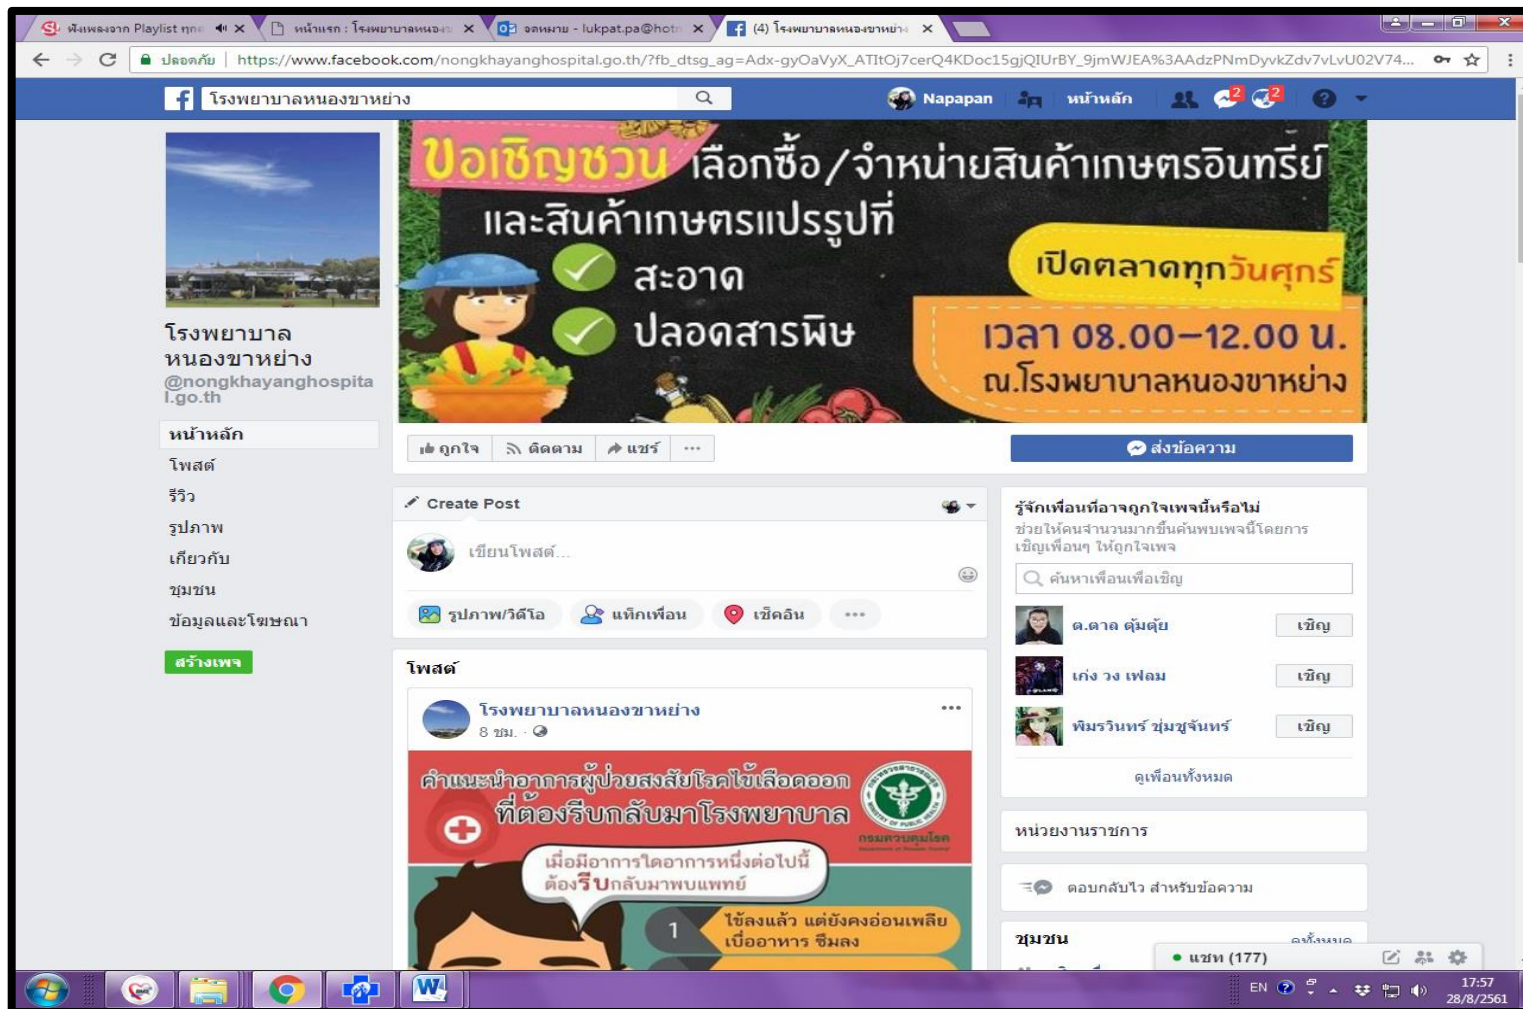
ฟังเพลงจาก Playlist ทุก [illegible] ×
หน้าแรก : โรงพยาบาลหนอง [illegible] ×
จดหมาย - lukpat.pa@hot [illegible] ×
(4) โรงพยาบาลหนองขาหย่า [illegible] ×

ปลอดภัย | https://www.facebook.com/nongkhayanghospital.go.th/?fb_dtsg_ag=Adx-gyOaVyX_ATItOj7cerQ4KDoc15gjQIUrBY_9jmWJEA%3AAdzPNmDyvkZdv7vLvU02V74...

โรงพยาบาลหนองขาหย่าง
Napapan หน้าหลัก 2 2

ขอเชิญชวน เลือกซื้อ/จำหน่ายสินค้าเกษตรอินทรีย์ และสินค้าเกษตรแปรรูปที่
สะอาด
ปลอดสารพิษ
เปิดตลาดทุกวันศุกร์
เวลา 08.00-12.00 น.
ณ.โรงพยาบาลหนองขาหย่าง

โรงพยาบาลหนองขาหย่าง
@nongkhayanghospital.go.th

หน้าหลัก
โพสต์
รีวิว
รูปภาพ
เกี่ยวกับ
ชุมชน
ข้อมูลและโฆษณา
สร้างเพจ

ถูกใจ
ติดตาม
แชร์
...
ส่งข้อความ

Create Post
เขียนโพสต์...
รูปภาพ/วิดีโอ
แท็กเพื่อน
เช็คอิน
...

โพสต์
โรงพยาบาลหนองขาหย่าง
8 ชม. ·
...
คำแนะนำอาการผู้ป่วยสงสัยโรคไข้เลือดออกที่ต้องรีบกลับมาโรงพยาบาล
กรมควบคุมโรค
เมื่อมีอาการใดอาการหนึ่งต่อไปนี้ ต้องรีบกลับมาพบแพทย์
1 ไข้ลงแล้ว แต่ยังคงอ่อนเพลีย เบื่ออาหาร ซึมลง

รู้จักเพื่อนที่อาจถูกใจเพจนี้หรือไม่
ช่วยให้คนจำนวนมากขึ้นค้นพบเพจนี้โดยการเชิญเพื่อนๆ ให้ถูกใจเพจ
ค้นหาเพื่อนเพื่อเชิญ
ด.ดาล ตุ้มตุ้ย เชิญ
เก่ง วง เฟลม เชิญ
พิมรวินทร์ ชุ่มชูจันทร์ เชิญ
ดูเพื่อนทั้งหมด

หน่วยงานราชการ

ตอบกลับไว สำหรับข้อความ

ชุมชน
ดูทั้งหมด
แชท (177)

EN
17:57
28/8/2561